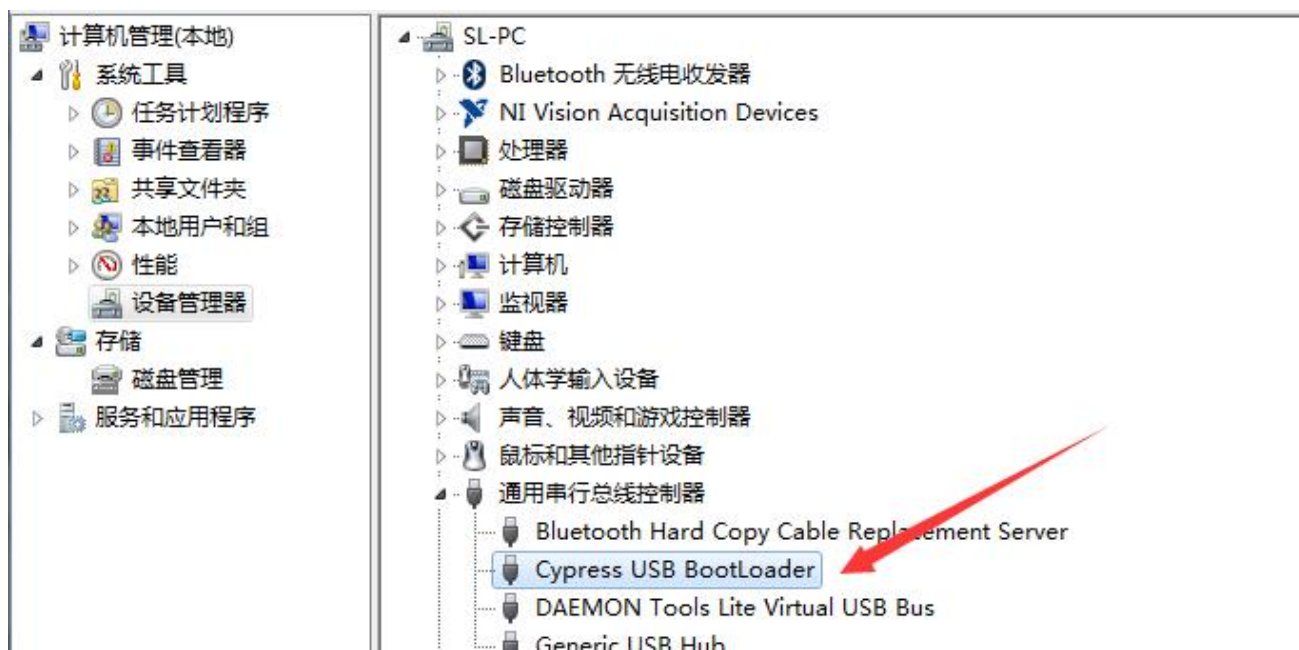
计算机管理(本地)
系统工具
任务计划程序
事件查看器
共享文件夹
本地用户和组
性能
设备管理器
存储
磁盘管理
服务和应用程序

SL-PC
Bluetooth 无线电收发器
NI Vision Acquisition Devices
处理器
磁盘驱动器
存储控制器
计算机
监视器
键盘
人体学输入设备
声音、视频和游戏控制器
鼠标和其他指针设备
通用串行总线控制器
Bluetooth Hard Copy Cable Rep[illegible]ement Server
Cypress USB BootLoader
DAEMON Tools Lite Virtual USB Bus
Generic USB Hub